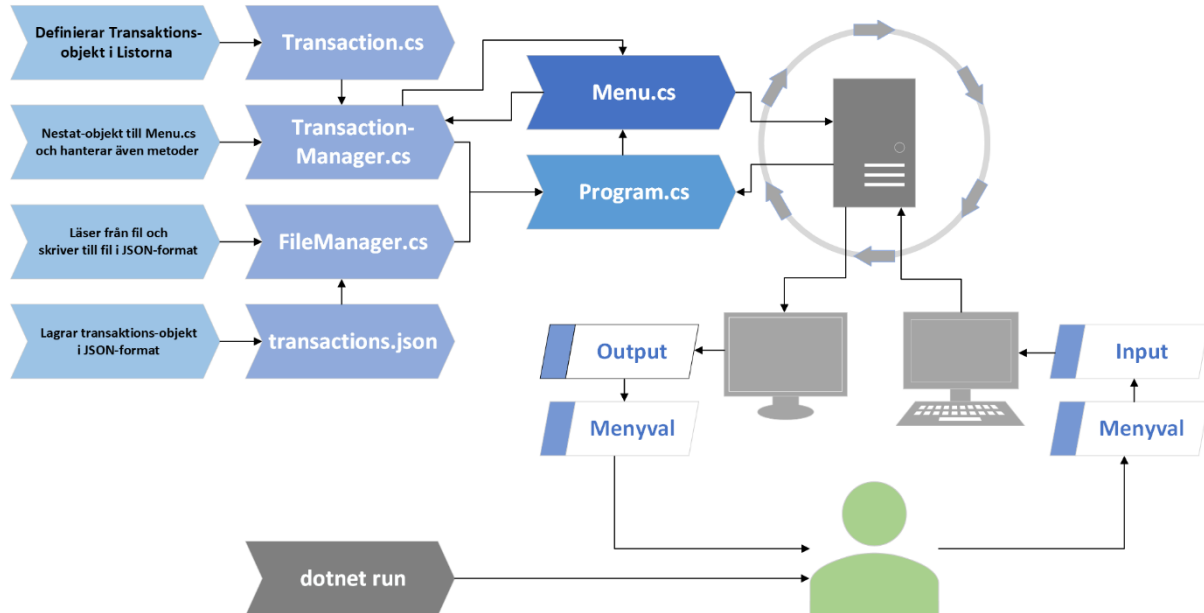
Definierar Transaktions-objekt i Listorna

Transaction.cs

Nestat-objekt till Menu.cs och hanterar även metoder

Transaction-Manager.cs

Läser från fil och skriver till fil i JSON-format

FileManager.cs

Lagrar transaktions-objekt i JSON-format

transactions.json

Menu.cs

Program.cs

Output

Menyval

Input

Menyval

dotnet run